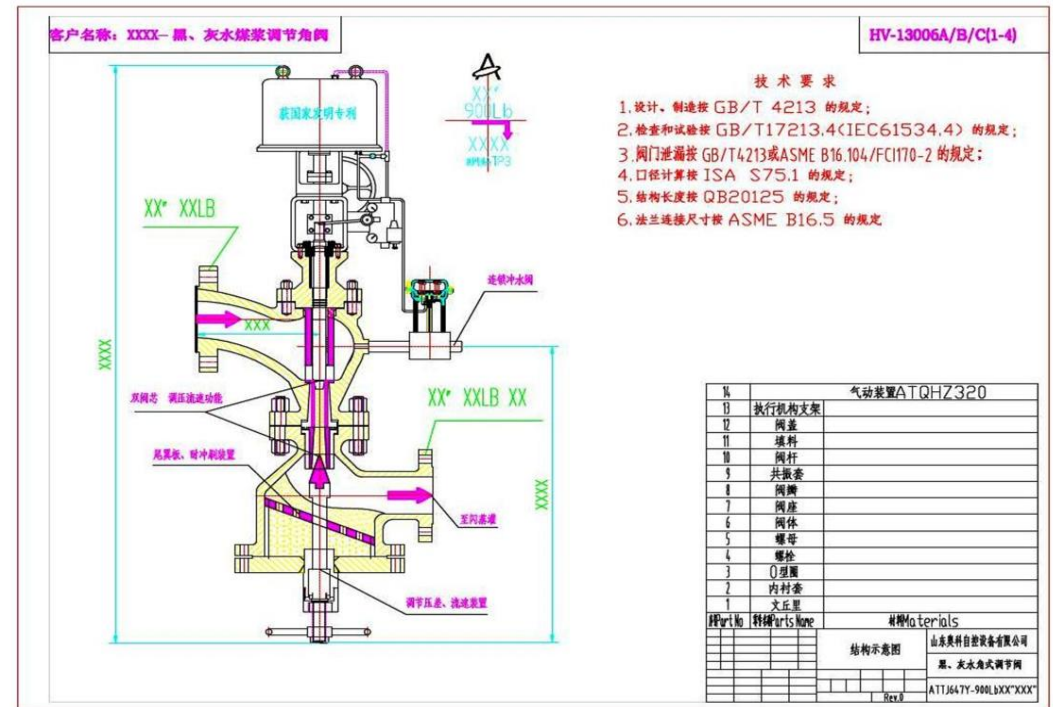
客户名称：XXXX- 黑、灰水煤浆调节角阀

HV-13006A/B/C(1-4)

技术要求

1.设计、制造按 GB/T 4213 的规定；
2.检查和试验按 GB/T17213.4(IEC61534.4) 的规定；
3.阀门泄漏按 GB/T4213或ASME B16.104/FCI170-2 的规定；
4.口径计算按 ISA S75.1 的规定；
5.结构长度按 QB20125 的规定；
6.法兰连接尺寸按 ASME B16.5 的规定

XX" 900Lb
XXXX
材料TP3

获国家发明专利

XX" XXLB

XXX

XXXX

连锁冲水阀

双阀芯 调压流速功能

XX" XXLB XX

尾翼板、耐冲刷装置

至闪蒸罐

XXXX

调节压差、流速装置

| 14 | 气动装置ATQHZ320 | |
|---|---|---|
| 13 | 执行机构支架 | |
| 12 | 阀盖 | |
| 11 | 填料 | |
| 10 | 阀杆 | |
| 9 | 共振套 | |
| 8 | 阀瓣 | |
| 7 | 阀座 | |
| 6 | 阀体 | |
| 5 | 螺母 | |
| 4 | 螺栓 | |
| 3 | O型圈 | |
| 2 | 内衬套 | |
| 1 | 文丘里 | |
| 件号Part No | 名称Parts Name | 材料Materials |

结构示意图 | 山东奥科自控设备有限公司 | 黑、灰水角式调节阀 | Rev.0 | ATTJ647Y-900LbXX"XXX"